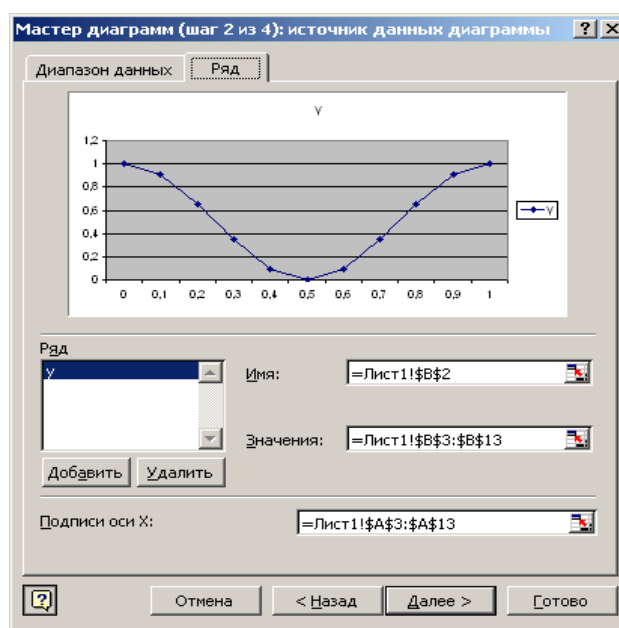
Мастер диаграмм (шаг 2 из 4): источник данных диаграммы ? X

Диапазон данных | Ряд

y

1,2
1
0,8
0,6
0,4
0,2
0

0 0,1 0,2 0,3 0,4 0,5 0,6 0,7 0,8 0,9 1

y

Ряд

y

Имя: =Лист1!$B$2

Значения: =Лист1!$B$3:$B$13

Добавить Удалить

Подписи оси X: =Лист1!$A$3:$A$13

Отмена < Назад Далее > Готово